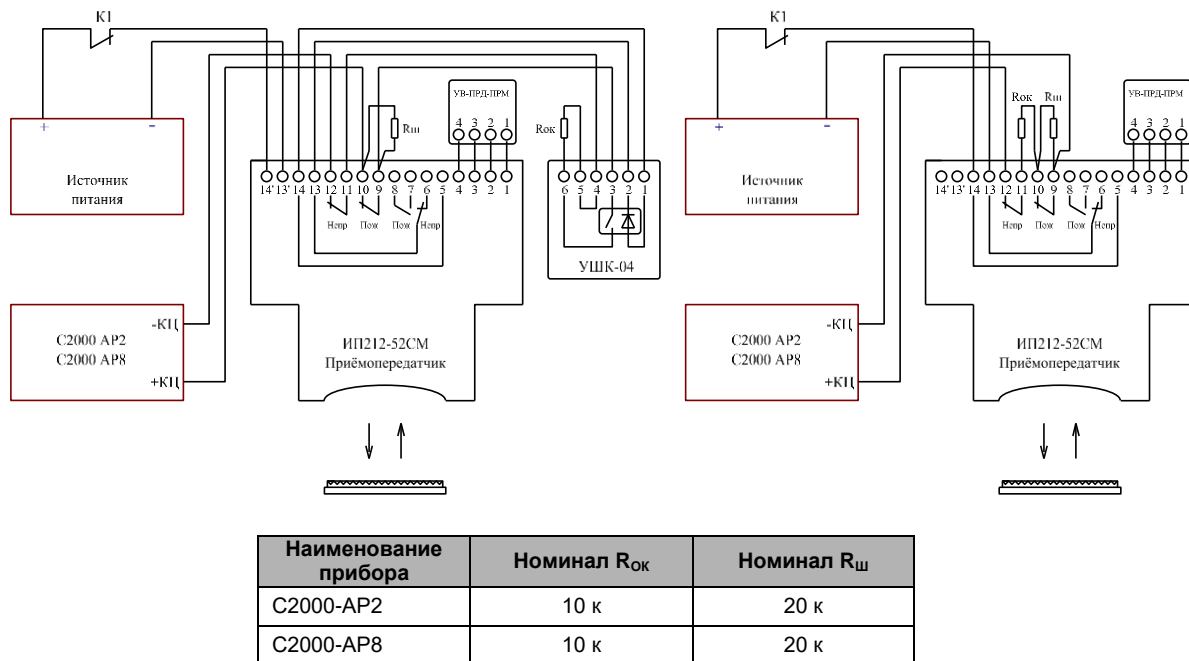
K1

+ -

Источник питания

УВ-ПРД-ПРМ

4 3 2 1

Rш

14' 13' 14 13 12 11 10 9 8 7 6 5 4 3 2 1

Непр Пож Пож Непр

Rок

6 5 4 3 2 1

УШК-04

С2000 АР2
С2000 АР8

-КЦ

+КЦ

ИП212-52СМ
Приёмопередатчик

K1

+ -

Источник питания

Rок Rш

УВ-ПРД-ПРМ

4 3 2 1

14' 13' 14 13 12 11 10 9 8 7 6 5 4 3 2 1

Непр Пож Пож Непр

С2000 АР2
С2000 АР8

-КЦ

+КЦ

ИП212-52СМ
Приёмопередатчик

| Наименование прибора | Номинал $R_{ОК}$ | Номинал $R_{Ш}$ |
|---|---|---|
| С2000-АР2 | 10 к | 20 к |
| С2000-АР8 | 10 к | 20 к |